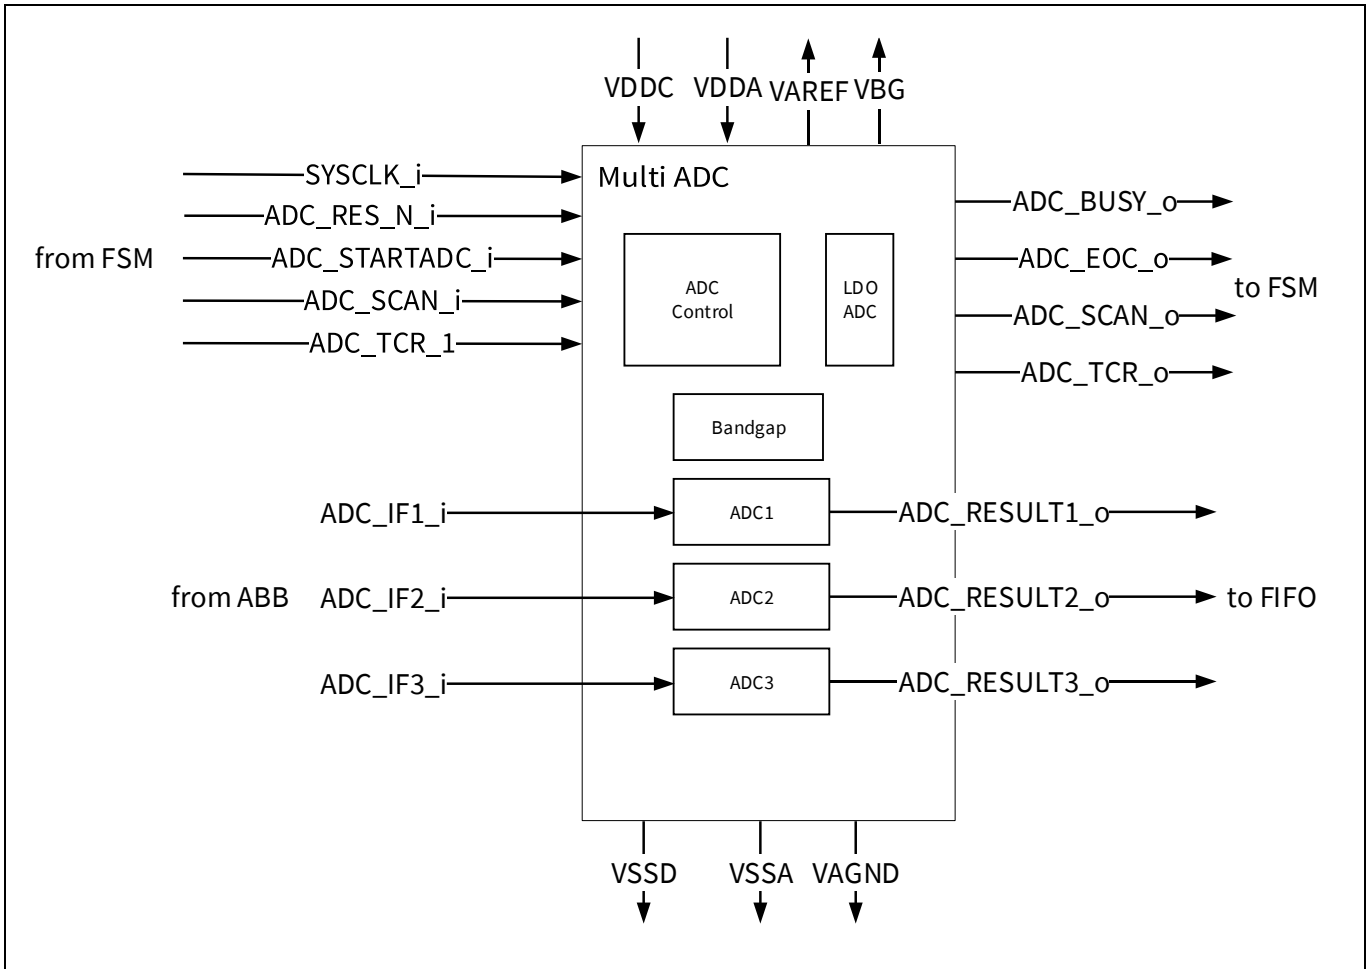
VDDC VDDA VAREF VBG

Multi ADC

SYSCLK_i
ADC_RES_N_i
from FSM
ADC_STARTADC_i
ADC_SCAN_i
ADC_TCR_1

ADC Control

LDO ADC

ADC_BUSY_o
ADC_EOC_o
to FSM
ADC_SCAN_o
ADC_TCR_o

Bandgap

ADC_IF1_i
ADC1
ADC_RESULT1_o

from ABB
ADC_IF2_i
ADC2
ADC_RESULT2_o
to FIFO

ADC_IF3_i
ADC3
ADC_RESULT3_o

VSSD VSSA VAGND